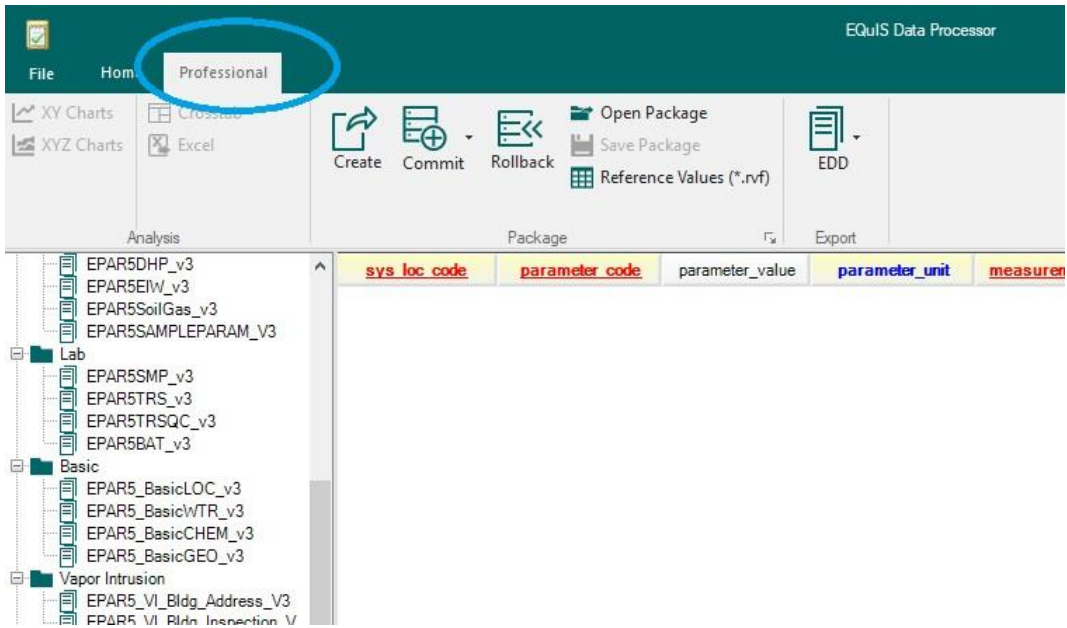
EQuIS Data Processor

File Hom Professional

XY Charts Crosstab
XYZ Charts Excel
Analysis

Create Commit Rollback Open Package Save Package Reference Values (*.rvf)
Package

EDD
Export

EPAR5DHP_v3
EPAR5EIW_v3
EPAR5SoilGas_v3
EPAR5SAMPLEPARAM_V3
Lab
EPAR5SMP_v3
EPAR5TRS_v3
EPAR5TRSQC_v3
EPAR5BAT_v3
Basic
EPAR5_BasicLOC_v3
EPAR5_BasicWTR_v3
EPAR5_BasicCHEM_v3
EPAR5_BasicGEO_v3
Vapor Intrusion
EPAR5_VI_Bldg_Address_V3
EPAR5_VI_Bldg_Inspection_V

| sys_loc_code | parameter_code | parameter_value | parameter_unit | measuren |
|---|---|---|---|---|